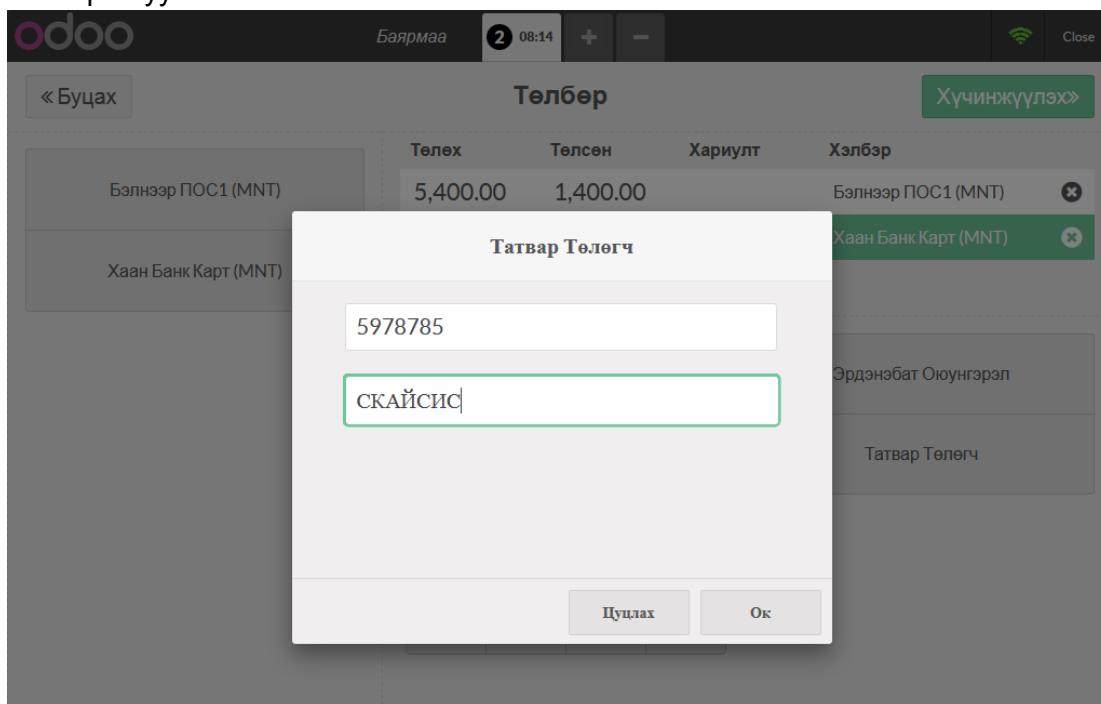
odoo

Баярмаа

2 08:14

+

−

Close

« Буцах

Төлбөр

Хучинжүүлэх»

Бэлнээр ПОС1 (MNT)

Хаан Банк Карт (MNT)

| Төлөх | Төлсөн | Хариулт | Хэлбэр |
|---|---|---|---|
| 5,400.00 | 1,400.00 | | Бэлнээр ПОС1 (MNT) |
| | | | Хаан Банк Карт (MNT) |

Эрдэнэбат Оюунгэрэл

Татвар Төлөгч

Татвар Төлөгч

5978785

СКАЙСИС

Цуцлах

Ок